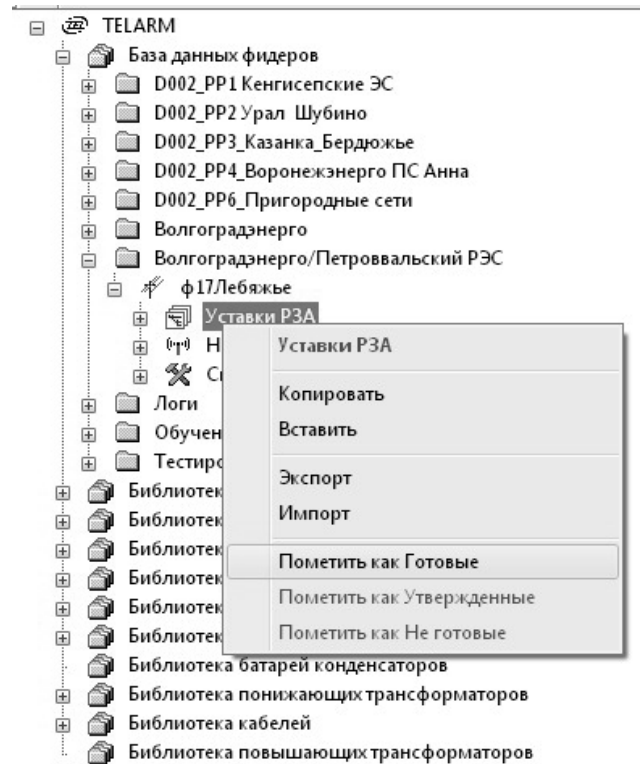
TELARM
База данных фидеров
D002_PP1 Кенгисепские ЭС
D002_PP2 Урал Шубино
D002_PP3_Казанка_Бердюжье
D002_PP4_Воронежэнерго ПС Анна
D002_PP6_Пригородные сети
Волгоградэнерго
Волгоградэнерго/Петроввальский РЭС
ф17Лебяжье
Уставки РЗА
Н
С
Логи
Обучен
Тестиро
Библиотек
Библиотек
Библиотек
Библиотек
Библиотек
Библиотек
Библиотека батарей конденсаторов
Библиотека понижающих трансформаторов
Библиотека кабелей
Библиотека повышающих трансформаторов

Уставки РЗА
Копировать
Вставить
Экспорт
Импорт
Пометить как Готовые
Пометить как Утвержденные
Пометить как Не готовые